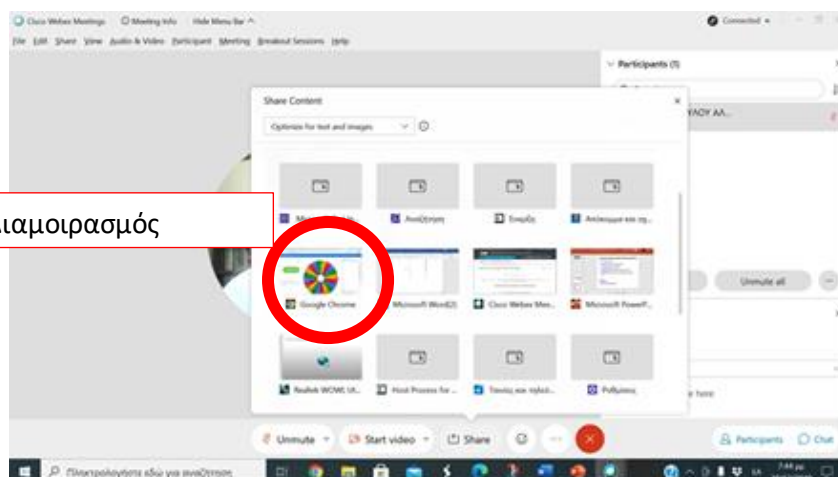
Cisco Webex Meetings Meeting Info Hide Menu Bar ^

Connected

File Edit Share View Audio & Video Participant Meeting Breakout Sessions Help

Participants (1)

ΥΛΟΥ ΑΛ...

Share Content

Optimize for text and images

ιαμοιρασμός

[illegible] Αναζήτηση Έναρξη Απόκρυψη και εμ...

Google Chrome Microsoft Word(2) Cisco Webex Mee... Microsoft PowerP...

Unmute all

Realtek WCMC Ut... Host Process for ... Ταινίες και τηλεό... Ρυθμίσεις

here

Unmute Start video Share

Participants Chat

Πληκτρολογήστε εδώ για αναζήτηση

7:44 μμ